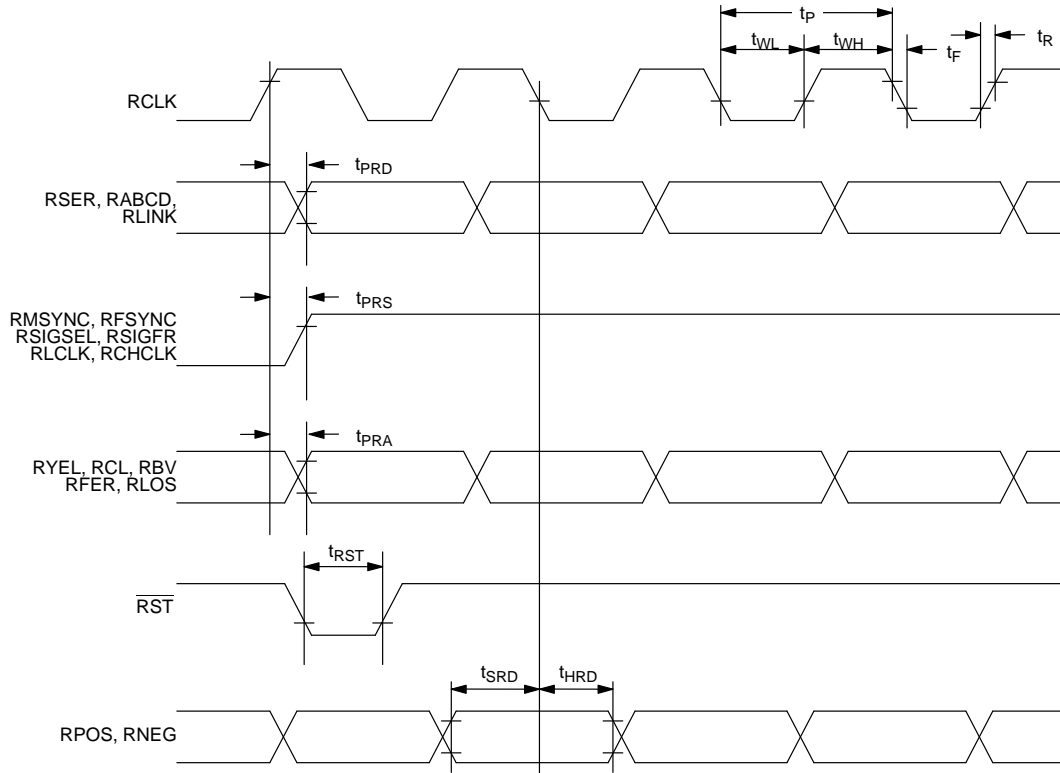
$t_P$

$t_{WL}$

$t_{WH}$

$t_F$

$t_R$

RCLK

$t_{PRD}$

RSER, RABCD, RLINK

$t_{PRS}$

RMSYNC, RFSYNC RSIGSEL, RSIGFR RLCLK, RCHCLK

$t_{PRA}$

RYEL, RCL, RBV RFER, RLOS

$t_{RST}$

$\overline{RST}$

$t_{SRD}$

$t_{HRD}$

RPOS, RNEG